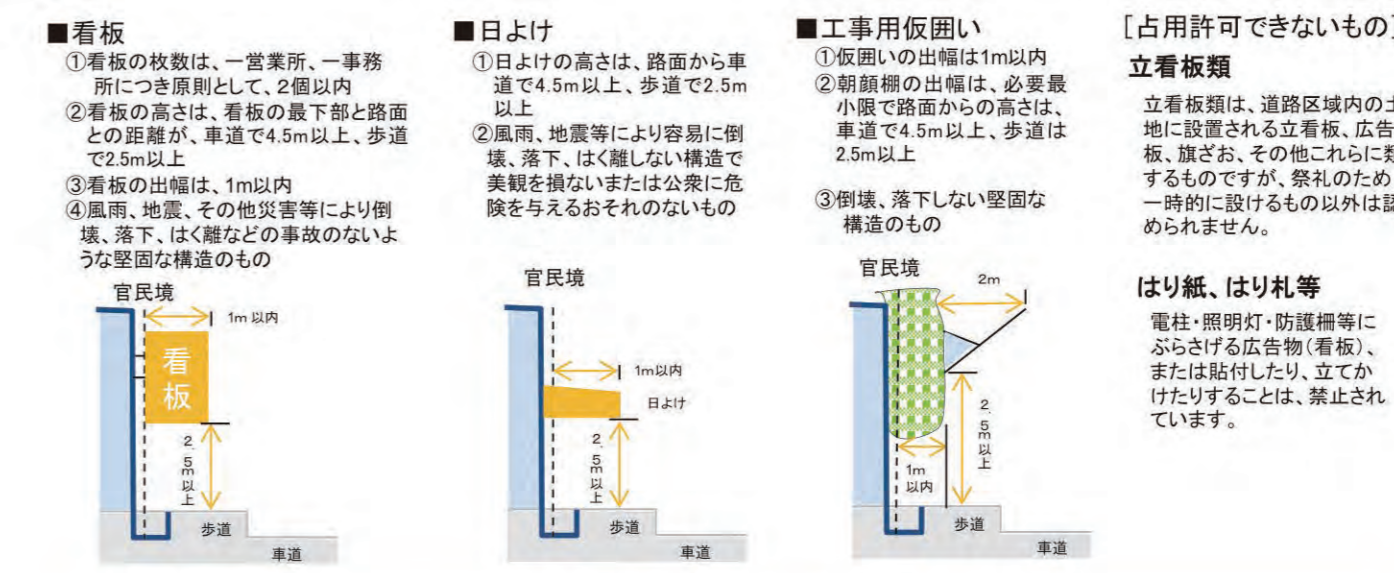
■看板
①看板の枚数は、一営業所、一事務所につき原則として、2個以内
②看板の高さは、看板の最下部と路面との距離が、車道で4.5m以上、歩道で2.5m以上
③看板の出幅は、1m以内
④風雨、地震、その他災害等により倒壊、落下、はく離などの事故のないような堅固な構造のもの

官民境
1m 以内
看板
2.5m以上
歩道
車道

■日よけ
①日よけの高さは、路面から車道で4.5m以上、歩道で2.5m以上
②風雨、地震等により容易に倒壊、落下、はく離しない構造で美観を損なわないまたは公衆に危険を与えるおそれのないもの

官民境
1m以内
日よけ
2.5m以上
歩道
車道

■工事用仮囲い
①仮囲いの出幅は1m以内
②朝顔棚の出幅は、必要最小限で路面からの高さは、車道で4.5m以上、歩道は2.5m以上

③倒壊、落下しない堅固な構造のもの

官民境
2m
2.5m以上
1m以内
歩道
車道

[占用許可できないもの
立看板類
立看板類は、道路区域内の土地に設置される立看板、広告板、旗ざお、その他これらに類するものですが、祭礼のため一時的に設けるもの以外は認められません。

はり紙、はり札等
電柱・照明灯・防護柵等にぶらさげる広告物(看板)、または貼付したり、立てかけたりすることは、禁止されています。